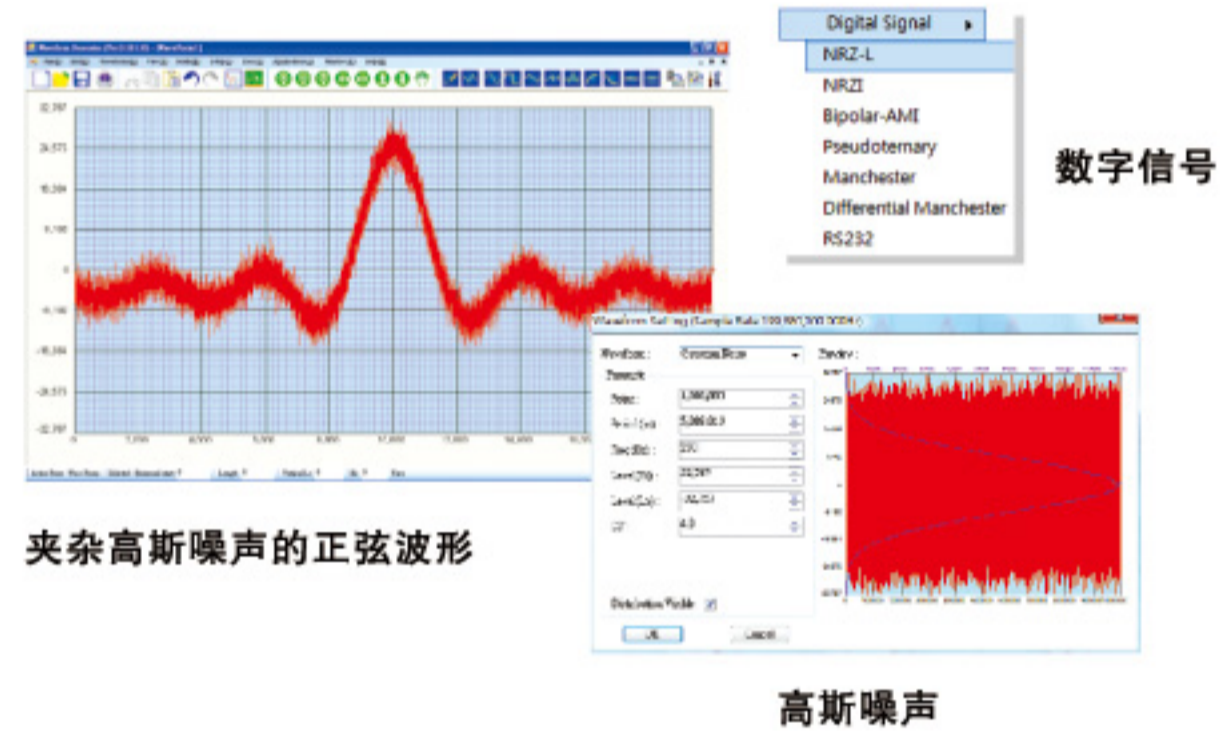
Digital Signal
NRZ-L
NRZI
Bipolar-AMI
Pseudoternary
Manchester
Differential Manchester
RS232

数字信号

32,767
24,575
16,384
8,192
0
-8,192
-16,384
-24,575
-32,767

夹杂高斯噪声的正弦波形

Waveform Setting (Sample Rate 100 000 000 000/s)
Waveform: Gaussian Noise
Preview:
Parameter
Points: 1,000,000
Period (s): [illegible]
Time (Bit): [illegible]
Level (Hi): 32,767
Level (Lo): -32,767
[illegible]: 4.0
Distribution Visible
OK
Cancel

高斯噪声